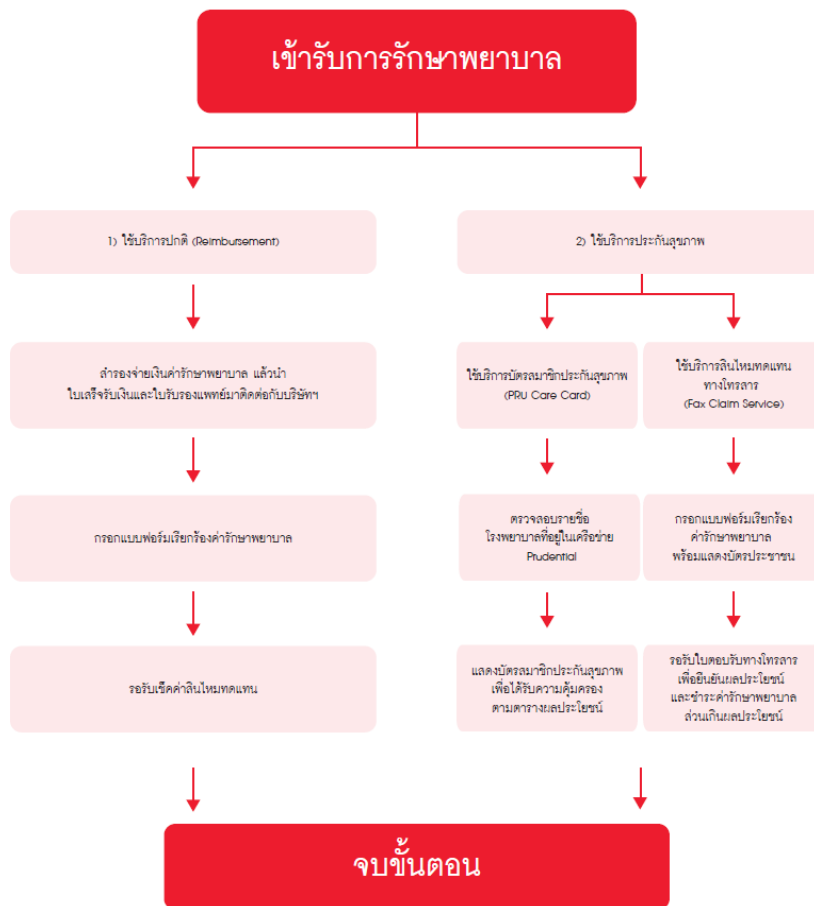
เข้ารับการรักษาพยาบาล

1) ใช้บริการปกติ (Reimbursement)

สำรองจ่ายเงินค่ารักษาพยาบาล แล้วนำใบเสร็จรับเงินและใบรับรองแพทย์มาติดต่อกับบริษัทฯ

กรอกแบบฟอร์มเรียกร้องค่ารักษาพยาบาล

รอรับเช็คค่าสินไหมทดแทน

2) ใช้บริการประกันสุขภาพ

ใช้บริการบัตรสมาชิกประกันสุขภาพ (PRU Care Card)

ตรวจสอบรายชื่อโรงพยาบาลที่อยู่ในเครือข่าย Prudential

แสดงบัตรสมาชิกประกันสุขภาพ เพื่อได้รับความคุ้มครองตามตารางผลประโยชน์

ใช้บริการสินไหมทดแทนทางโทรสาร (Fax Claim Service)

กรอกแบบฟอร์มเรียกร้องค่ารักษาพยาบาล พร้อมแสดงบัตรประชาชน

รอรับใบตอบรับทางโทรสาร เพื่อยืนยันผลประโยชน์ และชำระค่ารักษาพยาบาลส่วนเกินผลประโยชน์

จบขั้นตอน